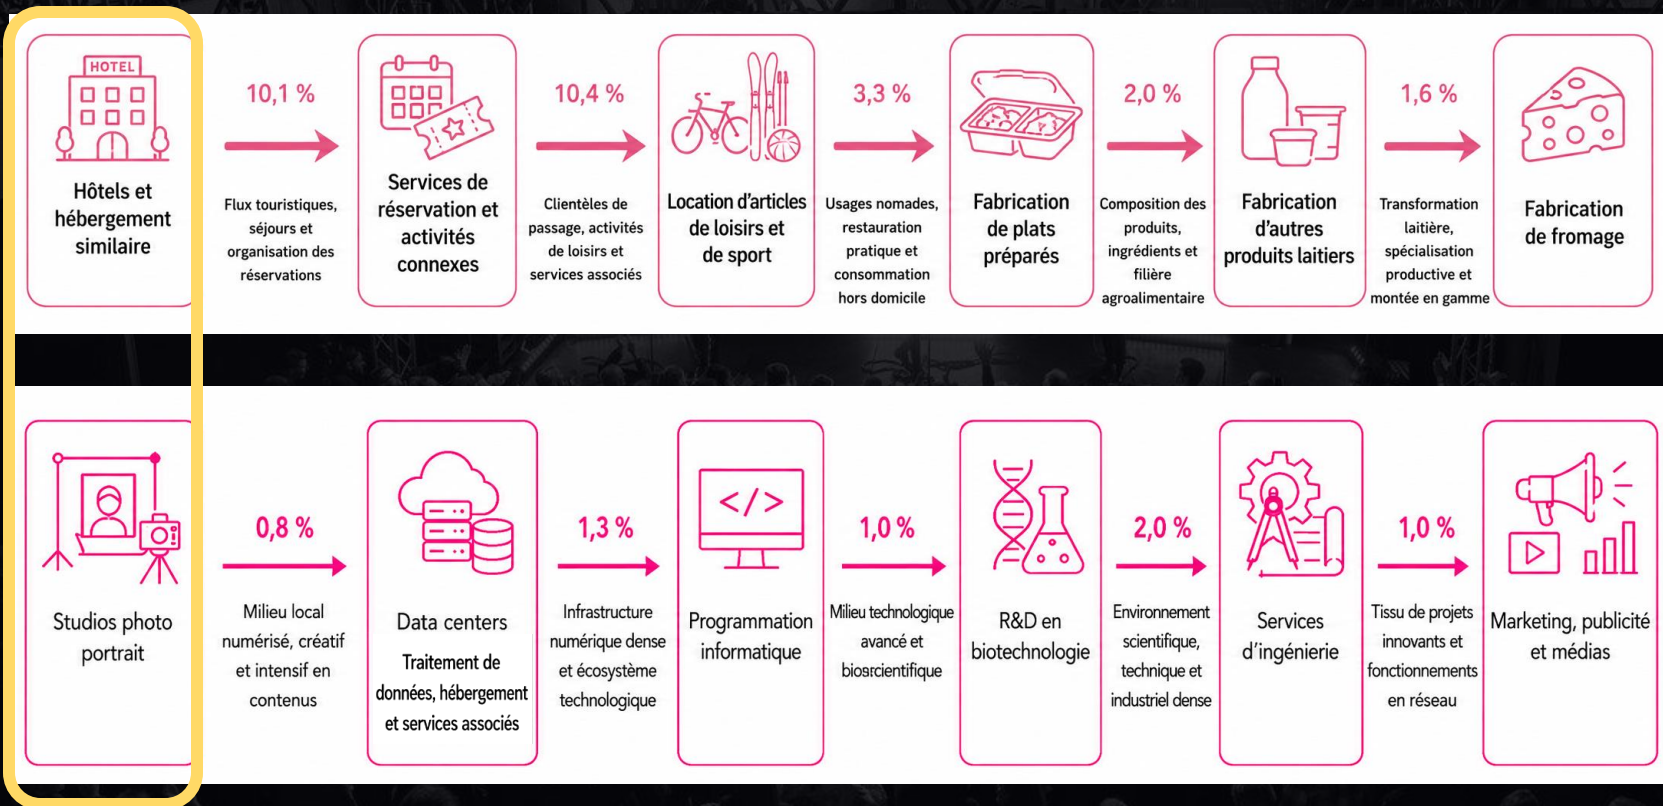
HOTEL

Hôtels et hébergement similaire

10,1 %

Flux touristiques, séjours et organisation des réservations

Services de réservation et activités connexes

10,4 %

Clientèles de passage, activités de loisirs et services associés

Location d'articles de loisirs et de sport

3,3 %

Usages nomades, restauration pratique et consommation hors domicile

Fabrication de plats préparés

2,0 %

Composition des produits, ingrédients et filière agroalimentaire

Fabrication d'autres produits laitiers

1,6 %

Transformation laitière, spécialisation productive et montée en gamme

Fabrication de fromage

Studios photo portrait

0,8 %

Milieu local numérisé, créatif et intensif en contenus

Data centers

Traitement de données, hébergement et services associés

1,3 %

Infrastructure numérique dense et écosystème technologique

</>

Programmation informatique

1,0 %

Milieu technologique avancé et biosrcientifique

R&D en biotechnologie

2,0 %

Environnement scientifique, technique et industriel dense

Services d'ingénierie

1,0 %

Tissu de projets innovants et fonctionnements en réseau

Marketing, publicité et médias